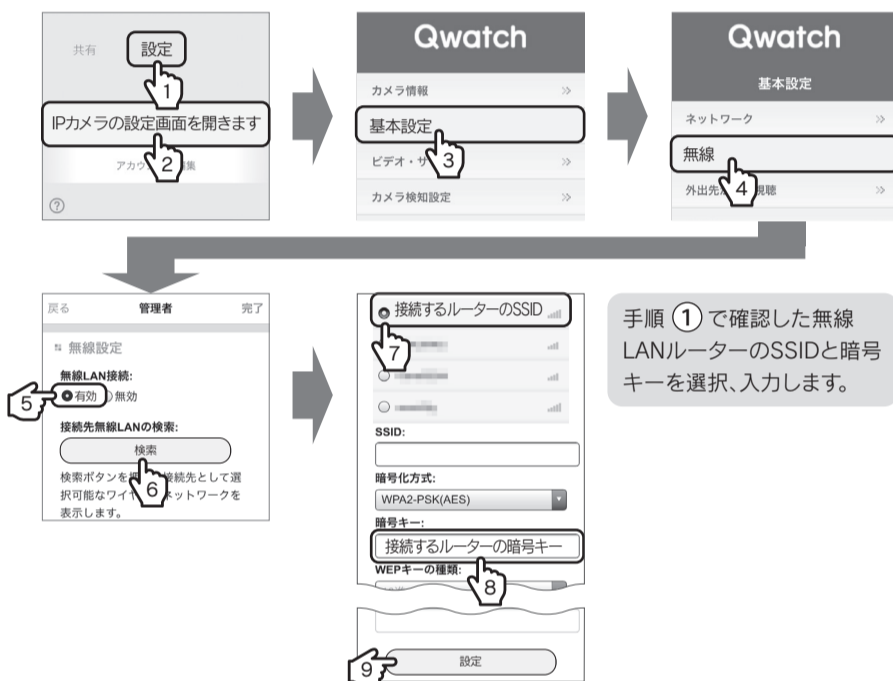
共有

設定

1

IPカメラの設定画面を開きます

アカウ 2 集

?

Qwatch

カメラ情報

基本設定

ビデオ・サ 3

カメラ検知設定

Qwatch

基本設定

ネットワーク

無線

外出先 4 視聴

戻る

管理者

完了

無線設定

無線LAN接続:

5 有効 無効

接続先無線LANの検索:

検索

検索ボタンを 6 接続先として選択可能なワイヤ ネットワークを表示します。

接続するルーターのSSID

7

SSID:

暗号化方式:

WPA2-PSK(AES)

暗号キー:

接続するルーターの暗号キー

WEPキーの種類:

8

9

設定

手順 1 で確認した無線LANルーターのSSIDと暗号キーを選択、入力します。